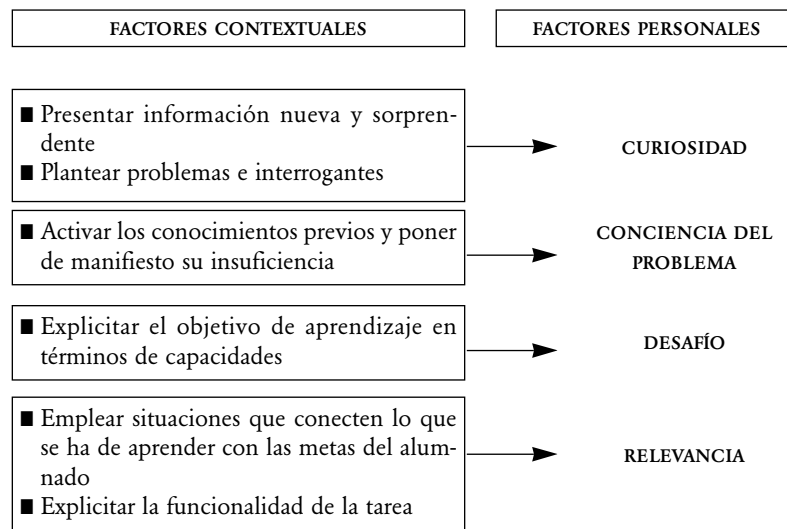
FACTORES CONTEXTUALES

FACTORES PERSONALES

■ Presentar información nueva y sorprendente
■ Plantear problemas e interrogantes

CURIOSIDAD

■ Activar los conocimientos previos y poner de manifiesto su insuficiencia

CONCIENCIA DEL PROBLEMA

■ Explicitar el objetivo de aprendizaje en términos de capacidades

DESAFÍO

■ Emplear situaciones que conecten lo que se ha de aprender con las metas del alumnado
■ Explicitar la funcionalidad de la tarea

RELEVANCIA